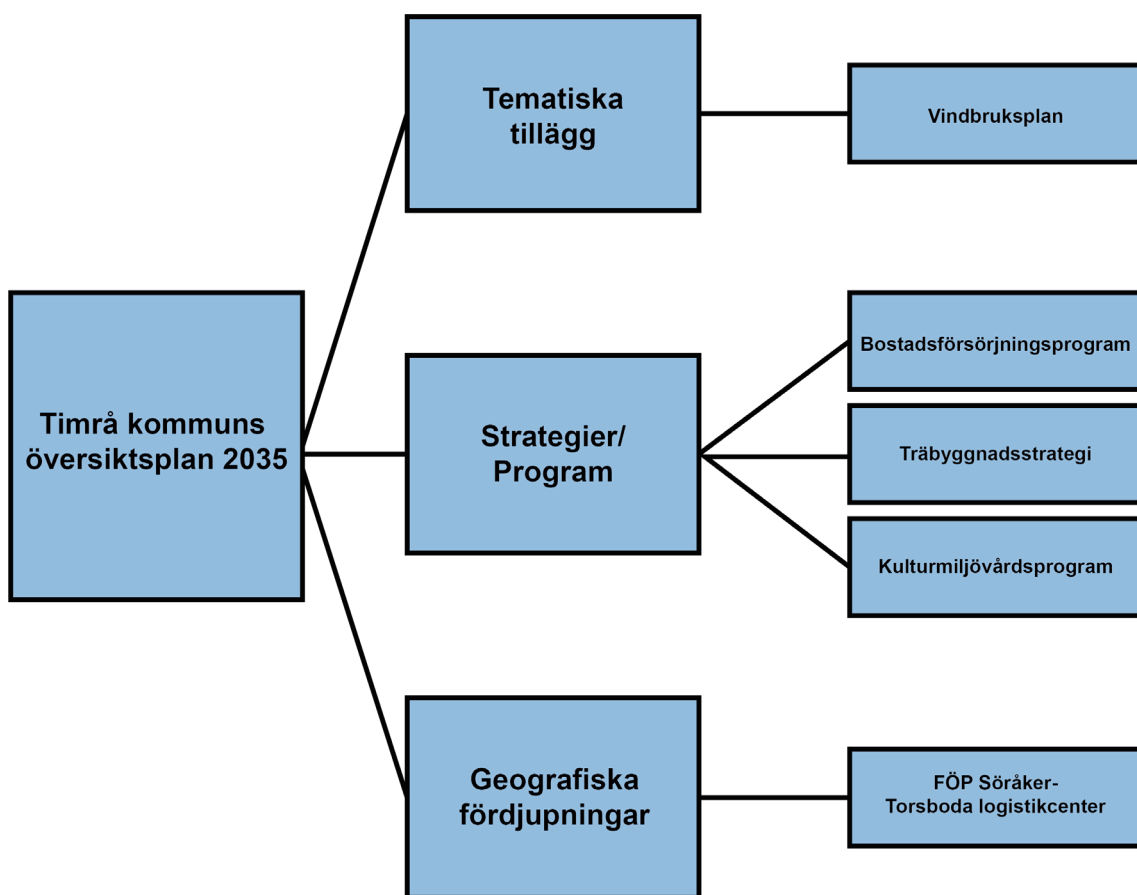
Timrå kommuns översiktsplan 2035

Tematiska tillägg

Vindbruksplan

Strategier/ Program

Bostadsförsörjningsprogram

Träbyggnadsstrategi

Kulturmiljövårdsprogram

Geografiska fördjupningar

FÖP Söråker-Torsboda logistikcenter